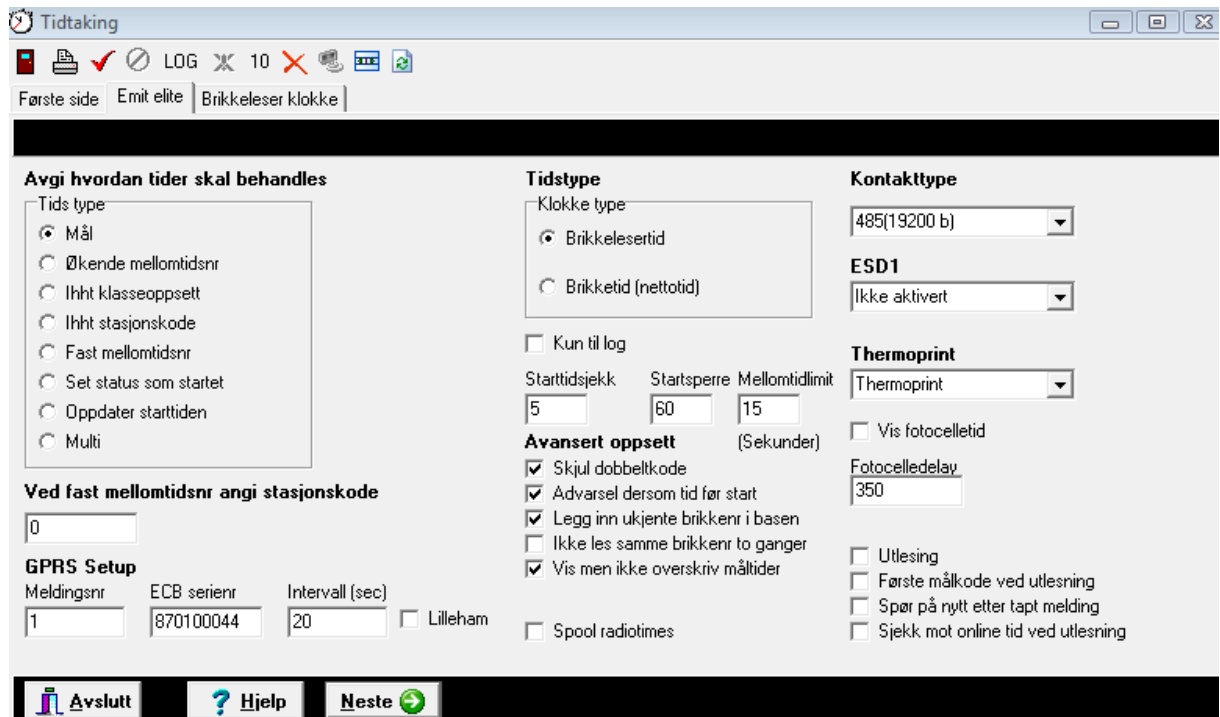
Tidtaking

LOG 10

Første side | Emit elite | Brikkeleser klokke

Avgi hvordan tider skal behandles
Tids type
Mål
Økende mellomtidsnr
Ihht klasseoppsett
Ihht stasjonskode
Fast mellomtidsnr
Set status som startet
Oppdater starttiden
Multi

Ved fast mellomtidsnr angi stasjonskode
0

GPRS Setup
Meldingsnr
1
ECB serienr
870100044
Intervall (sec)
20
Lilleham

Tidstype
Klokke type
Brikkelesertid
Brikketid (nettotid)

Kun til log

Starttidsjekk
5
Startsperre
60
Mellomtidlimit
15
(Sekunder)

Avansert oppsett
Skjul dobbeltkode
Advarsel dersom tid før start
Legg inn ukjente brikkenr i basen
Ikke les samme brikkenr to ganger
Vis men ikke overskriv måltider

Spool radiotimes

Kontakttype
485(19200 b)

ESD1
Ikke aktivert

Thermoprint
Thermoprint

Vis fotocelletid

Fotocelledelay
350

Utlesing
Første målkode ved utlesning
Spør på nytt etter tapt melding
Sjekk mot online tid ved utlesning

Avslutt
Hjelp
Neste